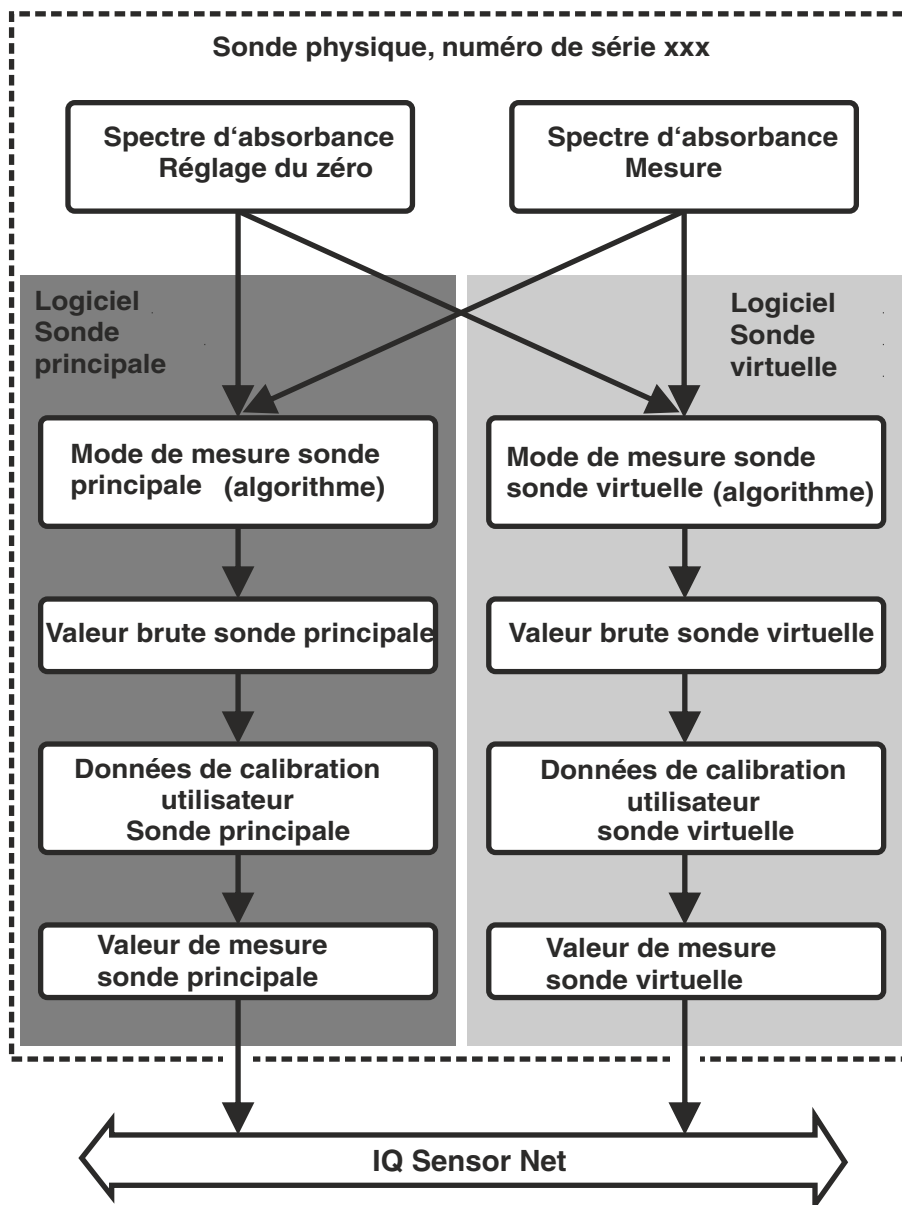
Sonde physique, numéro de série xxx

Spectre d'absorbance
Réglage du zéro

Spectre d'absorbance
Mesure

Logiciel
Sonde
principale

Logiciel
Sonde
virtuelle

Mode de mesure sonde
principale (algorithme)

Mode de mesure sonde
sonde virtuelle (algorithme)

Valeur brute sonde principale

Valeur brute sonde virtuelle

Données de calibration
utilisateur
Sonde principale

Données de calibration
utilisateur
sonde virtuelle

Valeur de mesure
sonde principale

Valeur de mesure
sonde virtuelle

IQ Sensor Net